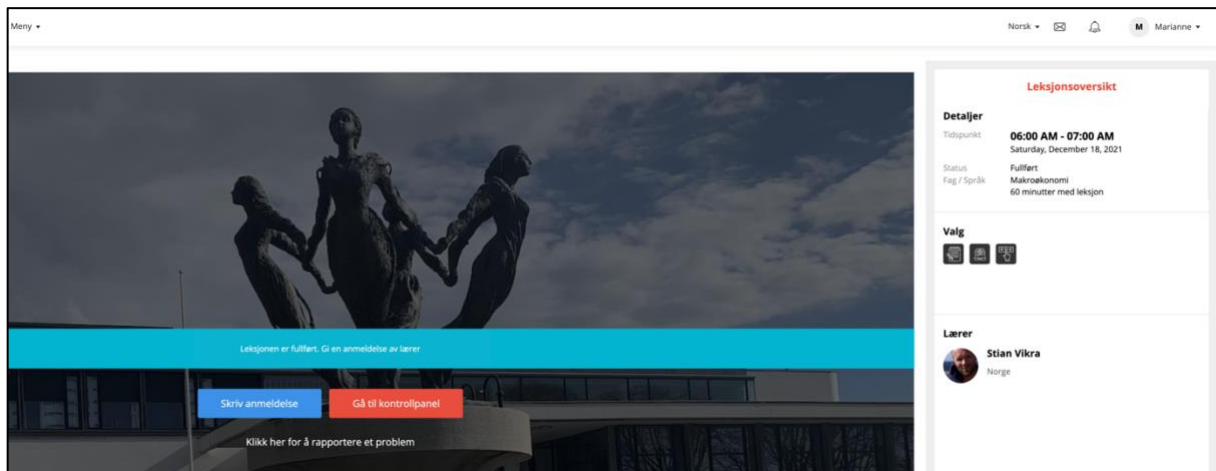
Meny ▾

Norsk ▾

M Marianne ▾

Leksjonen er fullført. Gi en anmeldelse av lærer

Skriv anmeldelse

Gå til kontrollpanel

Klikk her for å rapportere et problem

Leksjonsoversikt

Detaljer

Tidspunkt
06:00 AM - 07:00 AM
Saturday, December 18, 2021

Status
Fullført

Fag / Språk
Makroøkonomi
60 minutter med leksjon

Valg

Lærer

Stian Vikra
Norge